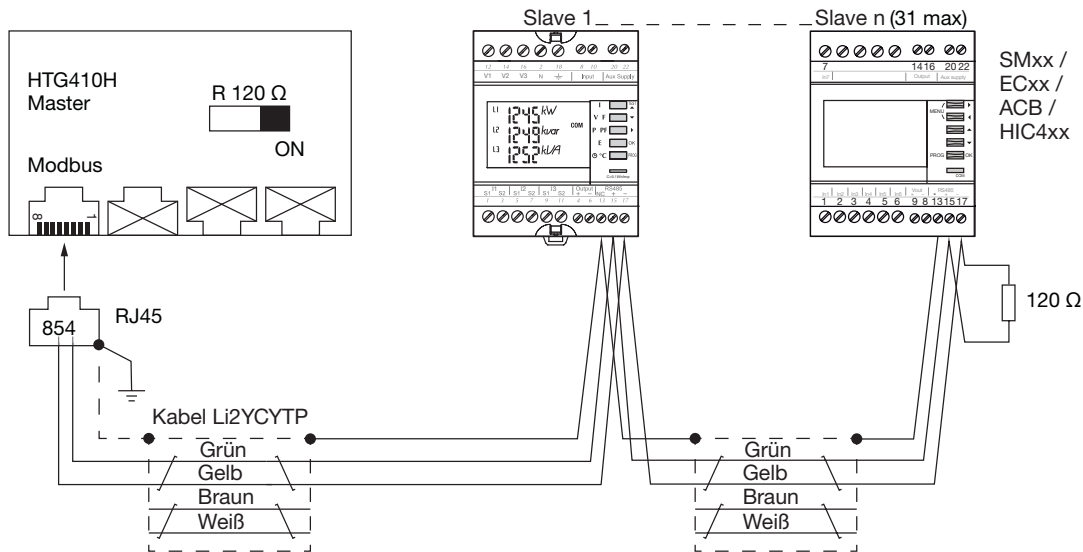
Slave 1

Slave n (31 max)

HTG410H
Master

R 120 Ω

ON

Modbus

8 1

SMxx /
ECxx /
ACB /
HIC4xx

12 14 16 2 18 8 10 20 22
V1 V2 V3 N Input Aux Supply

L1 1245 kW
L2 1249 kvar
L3 1252 kVA

COM

V F
P PF
E
°C

I1 I2 I3 Output RS485
S1 S2 S1 S2 S1 S2 + NC + -
1 3 4 6 7 9 11 4 6 13 15 17

7 14 16 20 22
Output Aux supply

MENU

PROG OK

COM

1 2 3 4 5 6 9 8 13 15 17
Vout RS485

854

RJ45

120 Ω

Kabel Li2YCYTP

Grün
Gelb
Braun
Weiß

Grün
Gelb
Braun
Weiß